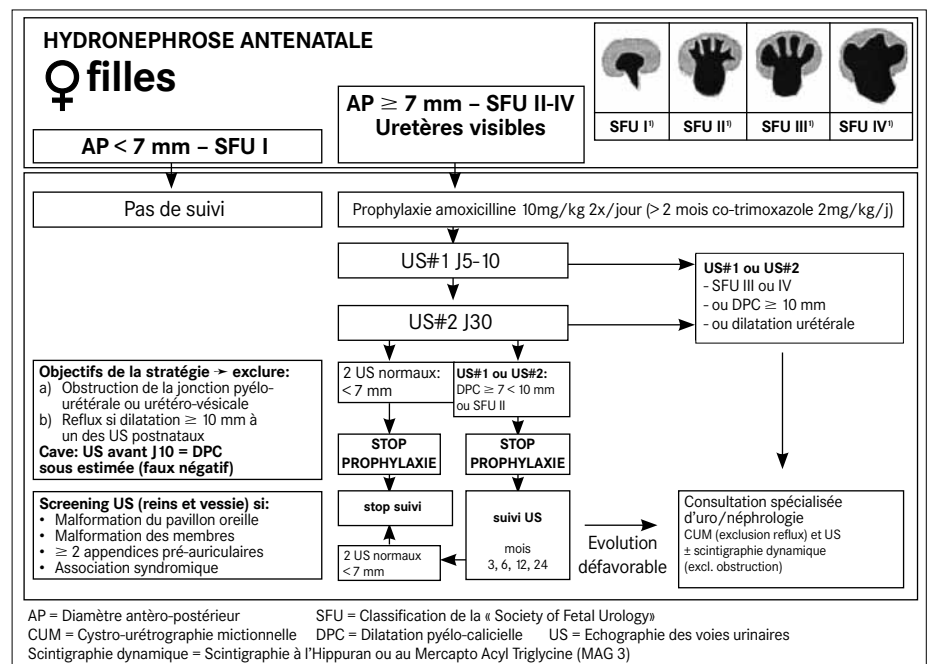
HYDRONEPHROSE ANTENATALE
♀ filles

AP ≥ 7 mm – SFU II-IV
Uretères visibles

SFU I¹⁾ | SFU II¹⁾ | SFU III¹⁾ | SFU IV¹⁾

AP < 7 mm – SFU I

Pas de suivi

Prophylaxie amoxicilline 10mg/kg 2x/jour (> 2 mois co-trimoxazole 2mg/kg/j)

US#1 J5-10

US#2 J30

US#1 ou US#2
- SFU III ou IV
- ou DPC ≥ 10 mm
- ou dilatation urétérale

Objectifs de la stratégie ➝ exclure:
a) Obstruction de la jonction pyélo-urétérale ou urétéro-vésicale
b) Reflux si dilatation ≥ 10 mm à un des US postnataux
Cave: US avant J10 = DPC sous estimée (faux négatif)

2 US normaux: < 7 mm

US#1 ou US#2:
DPC ≥ 7 < 10 mm ou SFU II

STOP PROPHYLAXIE

STOP PROPHYLAXIE

Screening US (reins et vessie) si:
• Malformation du pavillon oreille
• Malformation des membres
• ≥ 2 appendices pré-auriculaires
• Association syndromique

stop suivi

suivi US
mois
3, 6, 12, 24

Evolution défavorable

Consultation spécialisée d'uro/néphrologie
CUM (exclusion reflux) et US
± scintigraphie dynamique (excl. obstruction)

2 US normaux < 7 mm

AP = Diamètre antèro-postérieur SFU = Classification de la « Society of Fetal Urology»
CUM = Cystro-urétrographie mictionnelle DPC = Dilatation pyélo-calicielle US = Echographie des voies urinaires
Scintigraphie dynamique = Scintigraphie à l'Hippuran ou au Mercapto Acyl Triglycine (MAG 3)